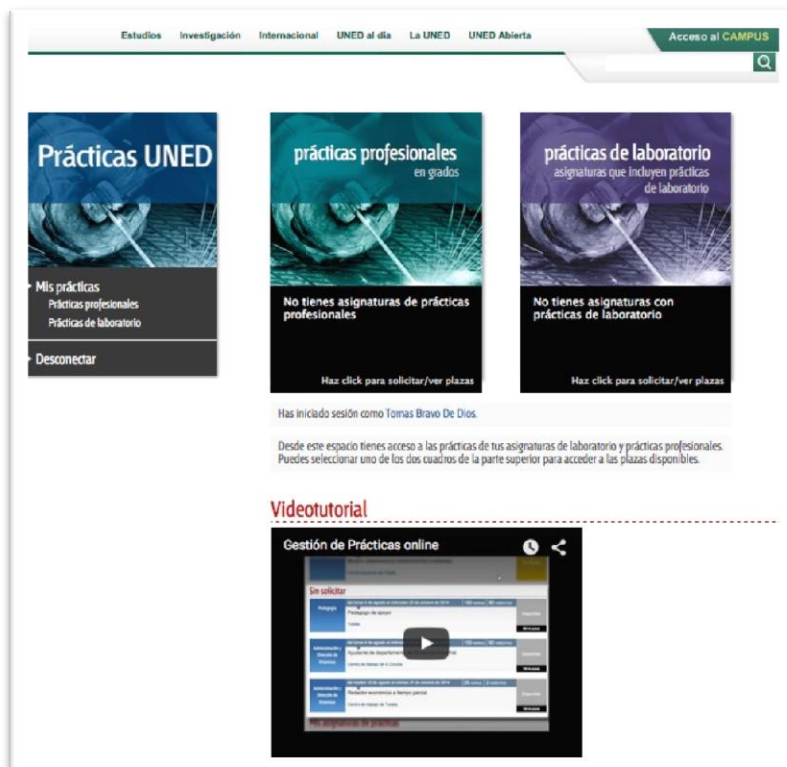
Estudios Investigación Internacional UNED al día La UNED UNED Abierta

Acceso al CAMPUS

Prácticas UNED

Mis prácticas
Prácticas profesionales
Prácticas de laboratorio

Desconectar

prácticas profesionales
en grados

No tienes asignaturas de prácticas profesionales

Haz click para solicitar/ver plazas

prácticas de laboratorio
asignaturas que incluyen prácticas de laboratorio

No tienes asignaturas con prácticas de laboratorio

Haz click para solicitar/ver plazas

Has iniciado sesión como Tomas Bravo De Dios.

Desde este espacio tienes acceso a las prácticas de tus asignaturas de laboratorio y prácticas profesionales. Puedes seleccionar uno de los dos cuadros de la parte superior para acceder a las plazas disponibles.

Videotutorial

Gestión de Prácticas online

Sin solicitar

Pedagogía

Pedagogo de apoyo

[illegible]

Mis asignaturas de prácticas